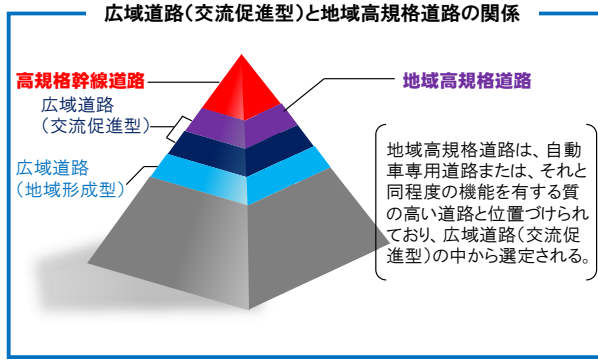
広域道路（交流促進型）と地域高規格道路の関係

高規格幹線道路

地域高規格道路

広域道路
（交流促進型）

広域道路
（地域形成型）

地域高規格道路は、自動車専用道路または、それと同程度の機能を有する質の高い道路と位置づけられており、広域道路（交流促進型）の中から選定される。